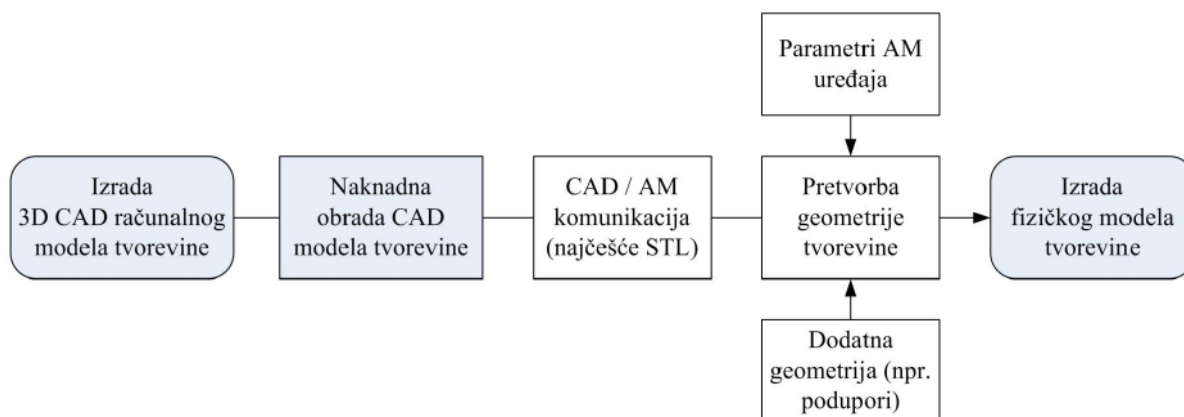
Parametri AM uređaja

Izrada 3D CAD računalnog modela tvorevine

Naknadna obrada CAD modela tvorevine

CAD / AM komunikacija (najčešće STL)

Pretvorba geometrije tvorevine

Izrada fizičkog modela tvorevine

Dodatna geometrija (npr. podupori)